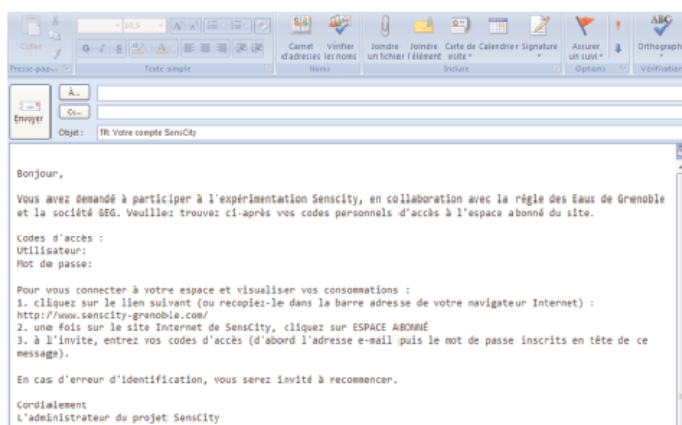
Coller
Presse-pap...
Texte simple
Carnet d'adresses
Vérifier les noms
Noms
Joindre un fichier
Joindre l'élément
Carte de visite
Calendrier
Signature
Inclure
Assurer un suivi
Options
Orthographe
Vérification
Envoyer
À...
Cc...
Objet :
TR: Votre compte SensCity

Bonjour,

Vous avez demandé à participer à l'expérimentation Senscity, en collaboration avec la régie des Eaux de Grenoble et la société GEG. Veuillez trouvez ci-après vos codes personnels d'accès à l'espace abonné du site.

Codes d'accès :
Utilisateur:
Mot de passe:

Pour vous connecter à votre espace et visualiser vos consommations :
1. cliquez sur le lien suivant (ou recopiez-le dans la barre adresse de votre navigateur Internet) :
http://www.senscity-grenoble.com/
2. une fois sur le site Internet de SensCity, cliquez sur ESPACE ABONNÉ
3. à l'invite, entrez vos codes d'accès (d'abord l'adresse e-mail puis le mot de passe inscrits en tête de ce message).

En cas d'erreur d'identification, vous serez invité à recommencer.

Cordialement
L'administrateur du projet SensCity